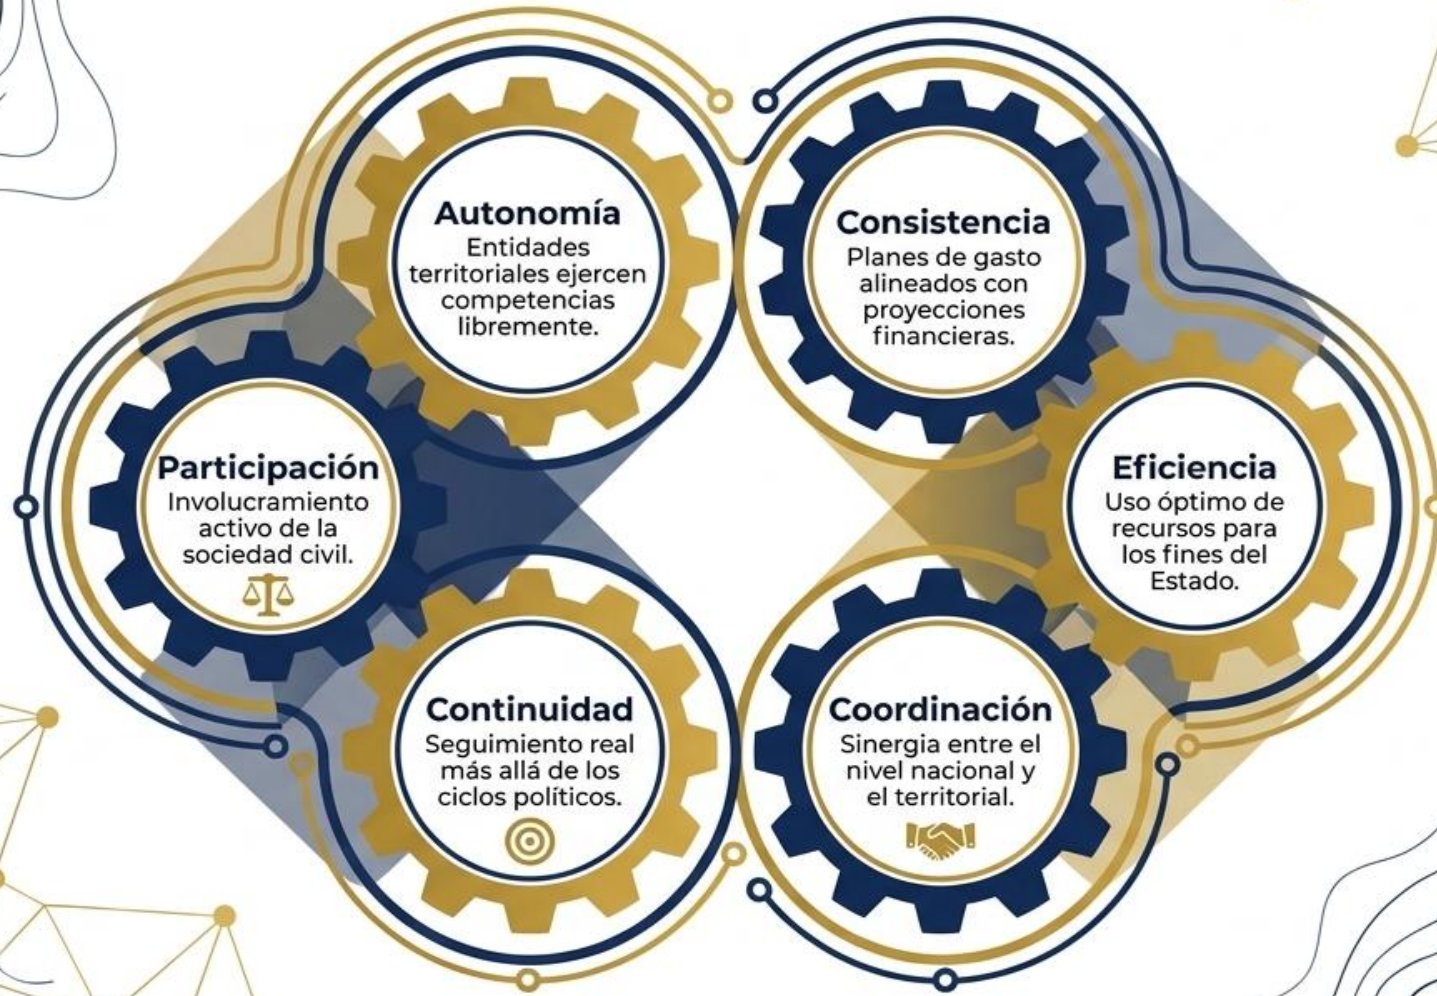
Autonomía
Entidades territoriales ejercen competencias libremente.

Consistencia
Planes de gasto alineados con proyecciones financieras.

Participación
Involucramiento activo de la sociedad civil.

Eficiencia
Uso óptimo de recursos para los fines del Estado.

Continuidad
Seguimiento real más allá de los ciclos políticos.

Coordinación
Sinergia entre el nivel nacional y el territorial.